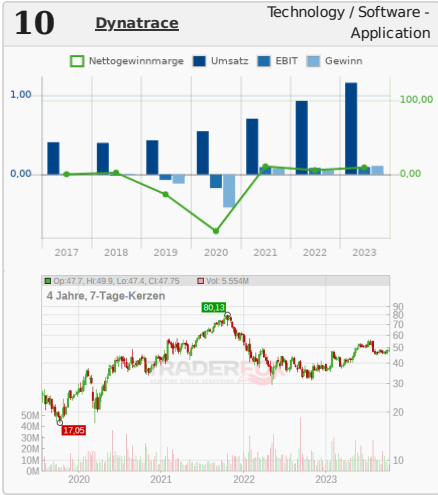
10 Dynatrace Technology / Software - Application

Nettogewinnmarge Umsatz EBIT Gewinn

1,00
0,00
100,00
0,00

2017 2018 2019 2020 2021 2022 2023

Op:47.7, Hi:49.9, Lo:47.4, Cl:47.75 Vol: 5.554M
4 Jahre, 7-Tage-Kerzen

80,13
17,05

90
80
70
60
50
40
30
20
10

50M
40M
30M
20M
10M
0M

TRADERFOX

2020 2021 2022 2023